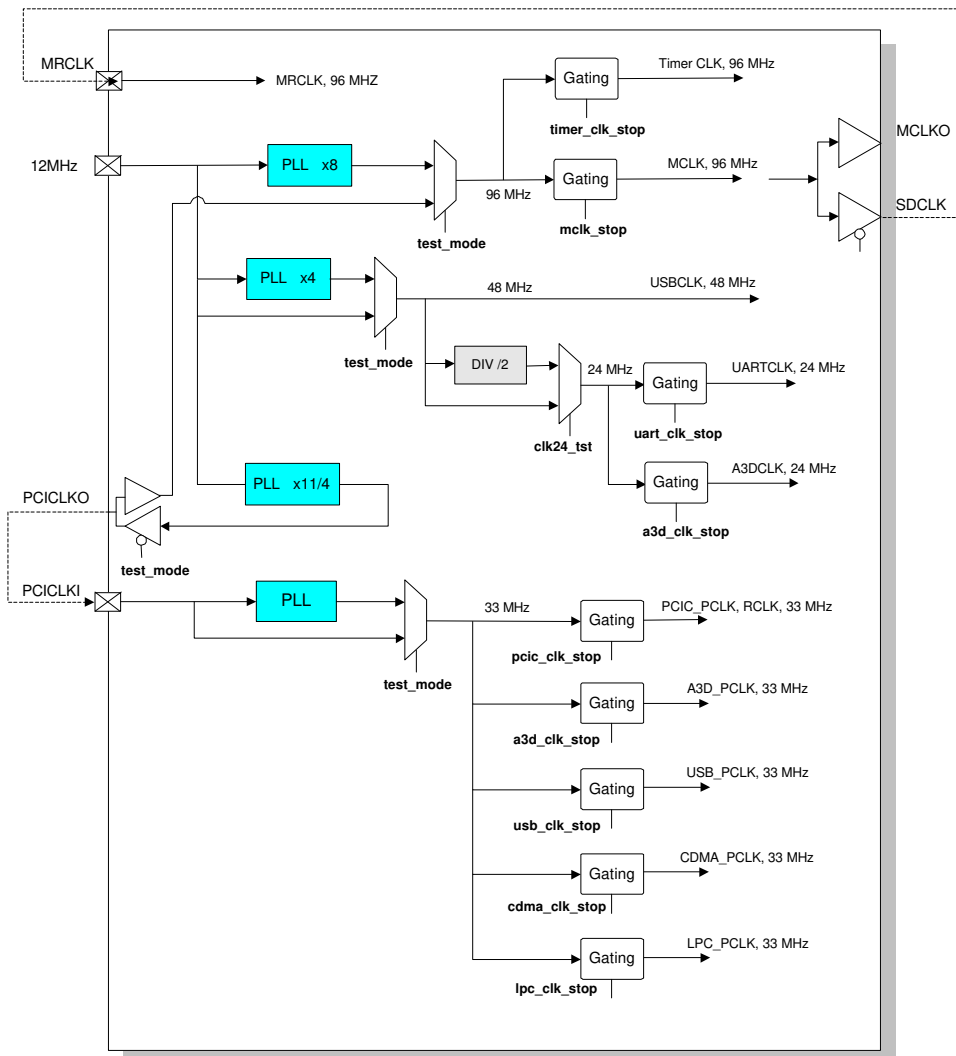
MRCLK
MRCLK, 96 MHZ
Gating
Timer CLK, 96 MHz
timer_clk_stop
12MHz
PLL x8
MCLKO
MCLK, 96 MHz
96 MHz
Gating
SDCLK
test_mode
mclk_stop
PLL x4
48 MHz
USBCLK, 48 MHz
test_mode
DIV /2
24 MHz
UARTCLK, 24 MHz
Gating
uart_clk_stop
clk24_tst
A3DCLK, 24 MHz
Gating
PLL x11/4
PCICLKO
a3d_clk_stop
test_mode
PCICLKI
PLL
33 MHz
PCIC_PCLK, RCLK, 33 MHz
Gating
pcic_clk_stop
test_mode
A3D_PCLK, 33 MHz
Gating
a3d_clk_stop
USB_PCLK, 33 MHz
Gating
usb_clk_stop
CDMA_PCLK, 33 MHz
Gating
cdma_clk_stop
LPC_PCLK, 33 MHz
Gating
lpc_clk_stop